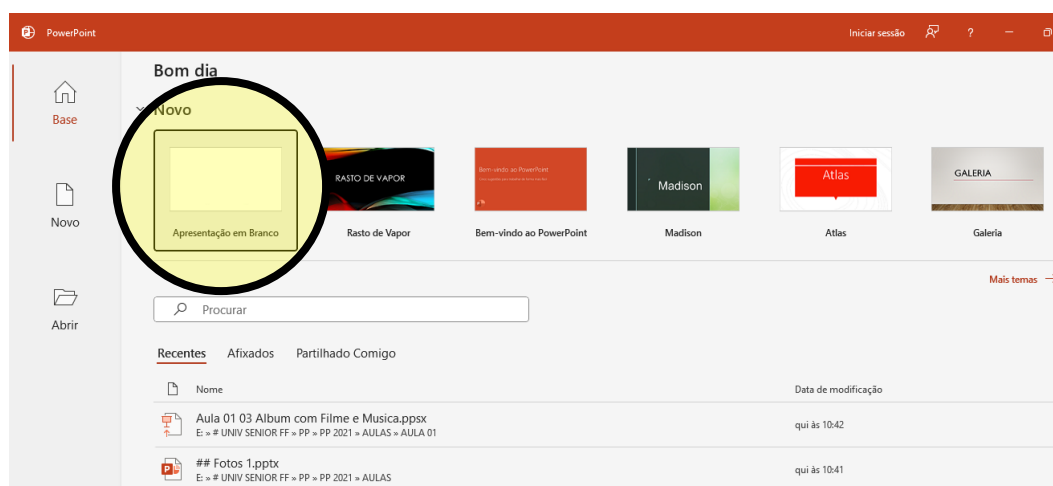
PowerPoint

Iniciar sessão ?

Base

Novo

Abrir

Bom dia

Novo

Apresentação em Branco

RASTO DE VAPOR

Rasto de Vapor

Bem-vindo ao PowerPoint

Bem-vindo ao PowerPoint

Madison

Madison

Atlas

Atlas

GALERIA

Galeria

Mais temas

Procurar

Recentes Afixados Partilhado Comigo

Nome

Data de modificação

Aula 01 03 Album com Filme e Musica.ppsx
E: » # UNIV SENIOR FF » PP » PP 2021 » AULAS » AULA 01

qui às 10:42

## Fotos 1.pptx
E: » # UNIV SENIOR FF » PP » PP 2021 » AULAS

qui às 10:41